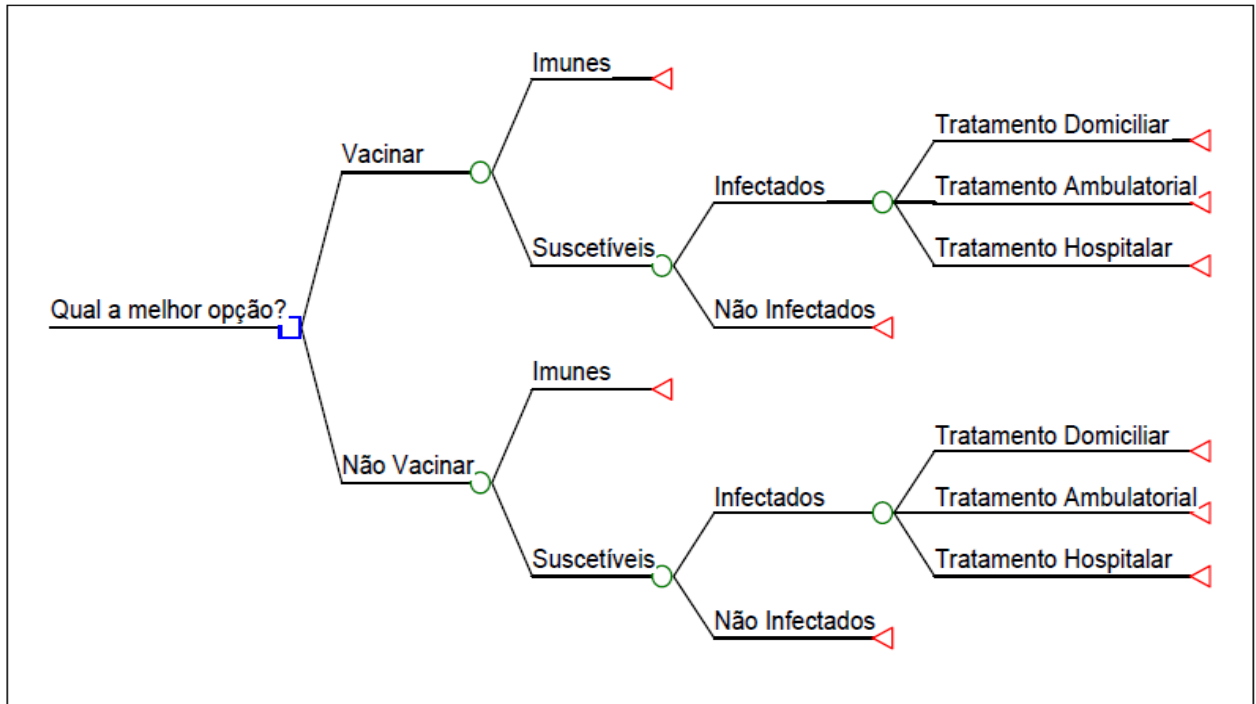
Qual a melhor opção?

Vacinar

Imunes

Suscetíveis

Infectados

Tratamento Domiciliar

Tratamento Ambulatorial

Tratamento Hospitalar

Não Infectados

Não Vacinar

Imunes

Suscetíveis

Infectados

Tratamento Domiciliar

Tratamento Ambulatorial

Tratamento Hospitalar

Não Infectados